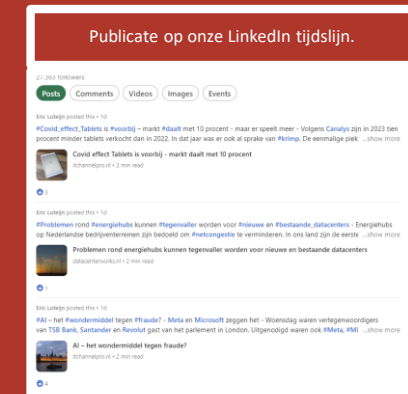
Publicate op onze LinkedIn tijdslijn.

27,263 followers

Posts Comments Videos Images Events

Eric Lutejin posted this • 1d

#Covid_effect_Tablets is #voorbij – markt #daalt met 10 procent - maar er speelt meer - Volgens Canalys zijn in 2023 tien procent minder tablets verkocht dan in 2022. In dat jaar was er ook al sprake van #krimp. De eenmalige piek ...show more

Covid effect Tablets is voorbij - markt daalt met 10 procent
itchannelpro.nl • 2 min read

3

Eric Lutejin posted this • 1d

#Problemen rond #energiehubs kunnen #tegenvaller worden voor #nieuwe en #bestaande_datacenters - Energiehubs op Nederlandse bedrijventereinen zijn bedoeld om #netcongestie te verminderen. In ons land zijn de eerste ...show more

Problemen rond energiehubs kunnen tegenvaller worden voor nieuwe en bestaande datacenters
datacenterworks.nl • 2 min read

1

Eric Lutejin posted this • 1d

#AI – het #wondermiddel tegen #fraude? - Meta en Microsoft zeggen het - Woensdag waren vertegenwoordigers van TSB Bank, Santander en Revolut gast van het parlement in London. Uitgenodigd waren ook #Meta, #Mi ...show more

AI – het wondermiddel tegen fraude?
itchannelpro.nl • 2 min read

4